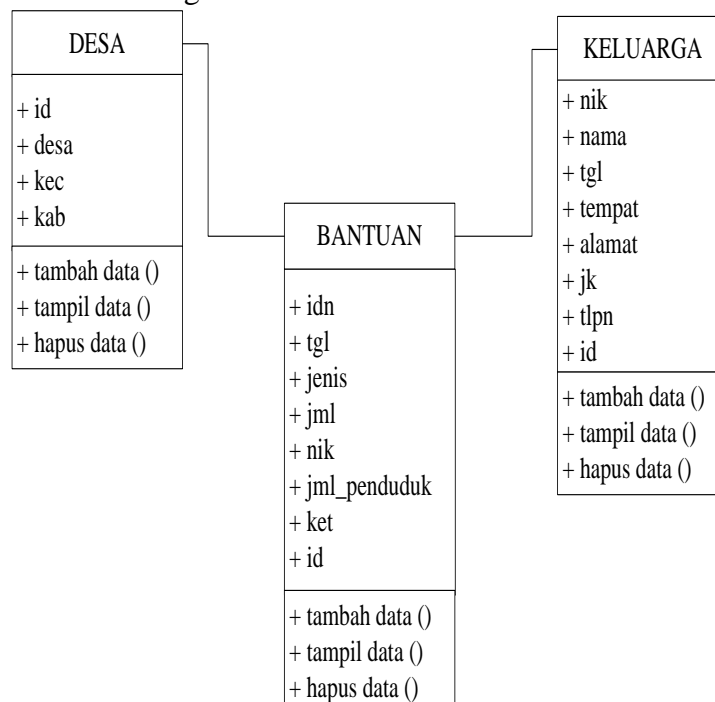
DESA

+ id
+ desa
+ kec
+ kab

+ tambah data ()
+ tampil data ()
+ hapus data ()

BANTUAN

+ idn
+ tgl
+ jenis
+ jml
+ nik
+ jml_penduduk
+ ket
+ id

+ tambah data ()
+ tampil data ()
+ hapus data ()

KELUARGA

+ nik
+ nama
+ tgl
+ tempat
+ alamat
+ jk
+ tlpn
+ id

+ tambah data ()
+ tampil data ()
+ hapus data ()